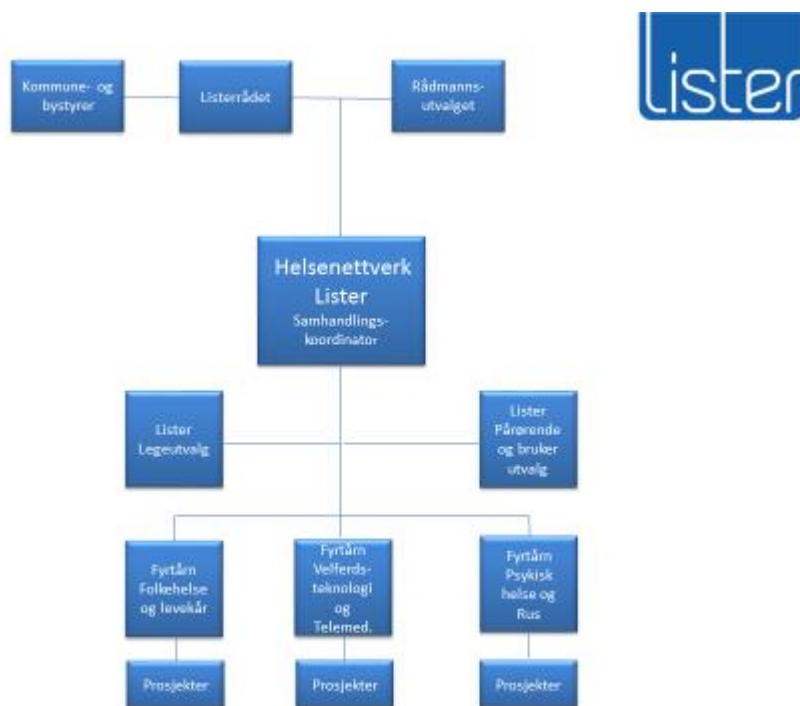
lister

Kommune- og bystyrer

Listerrådet

Rådmanns-utvalget

Helsenettverk Lister
Samhandlings-koordinator

Lister Legeutvalg

Lister Pårørende og bruker utvalg

Fyrtårn Folkehelse og levekår

Fyrtårn Velferds-teknologi og Telemed.

Fyrtårn Psykisk helse og Rus

Prosjekter

Prosjekter

Prosjekter